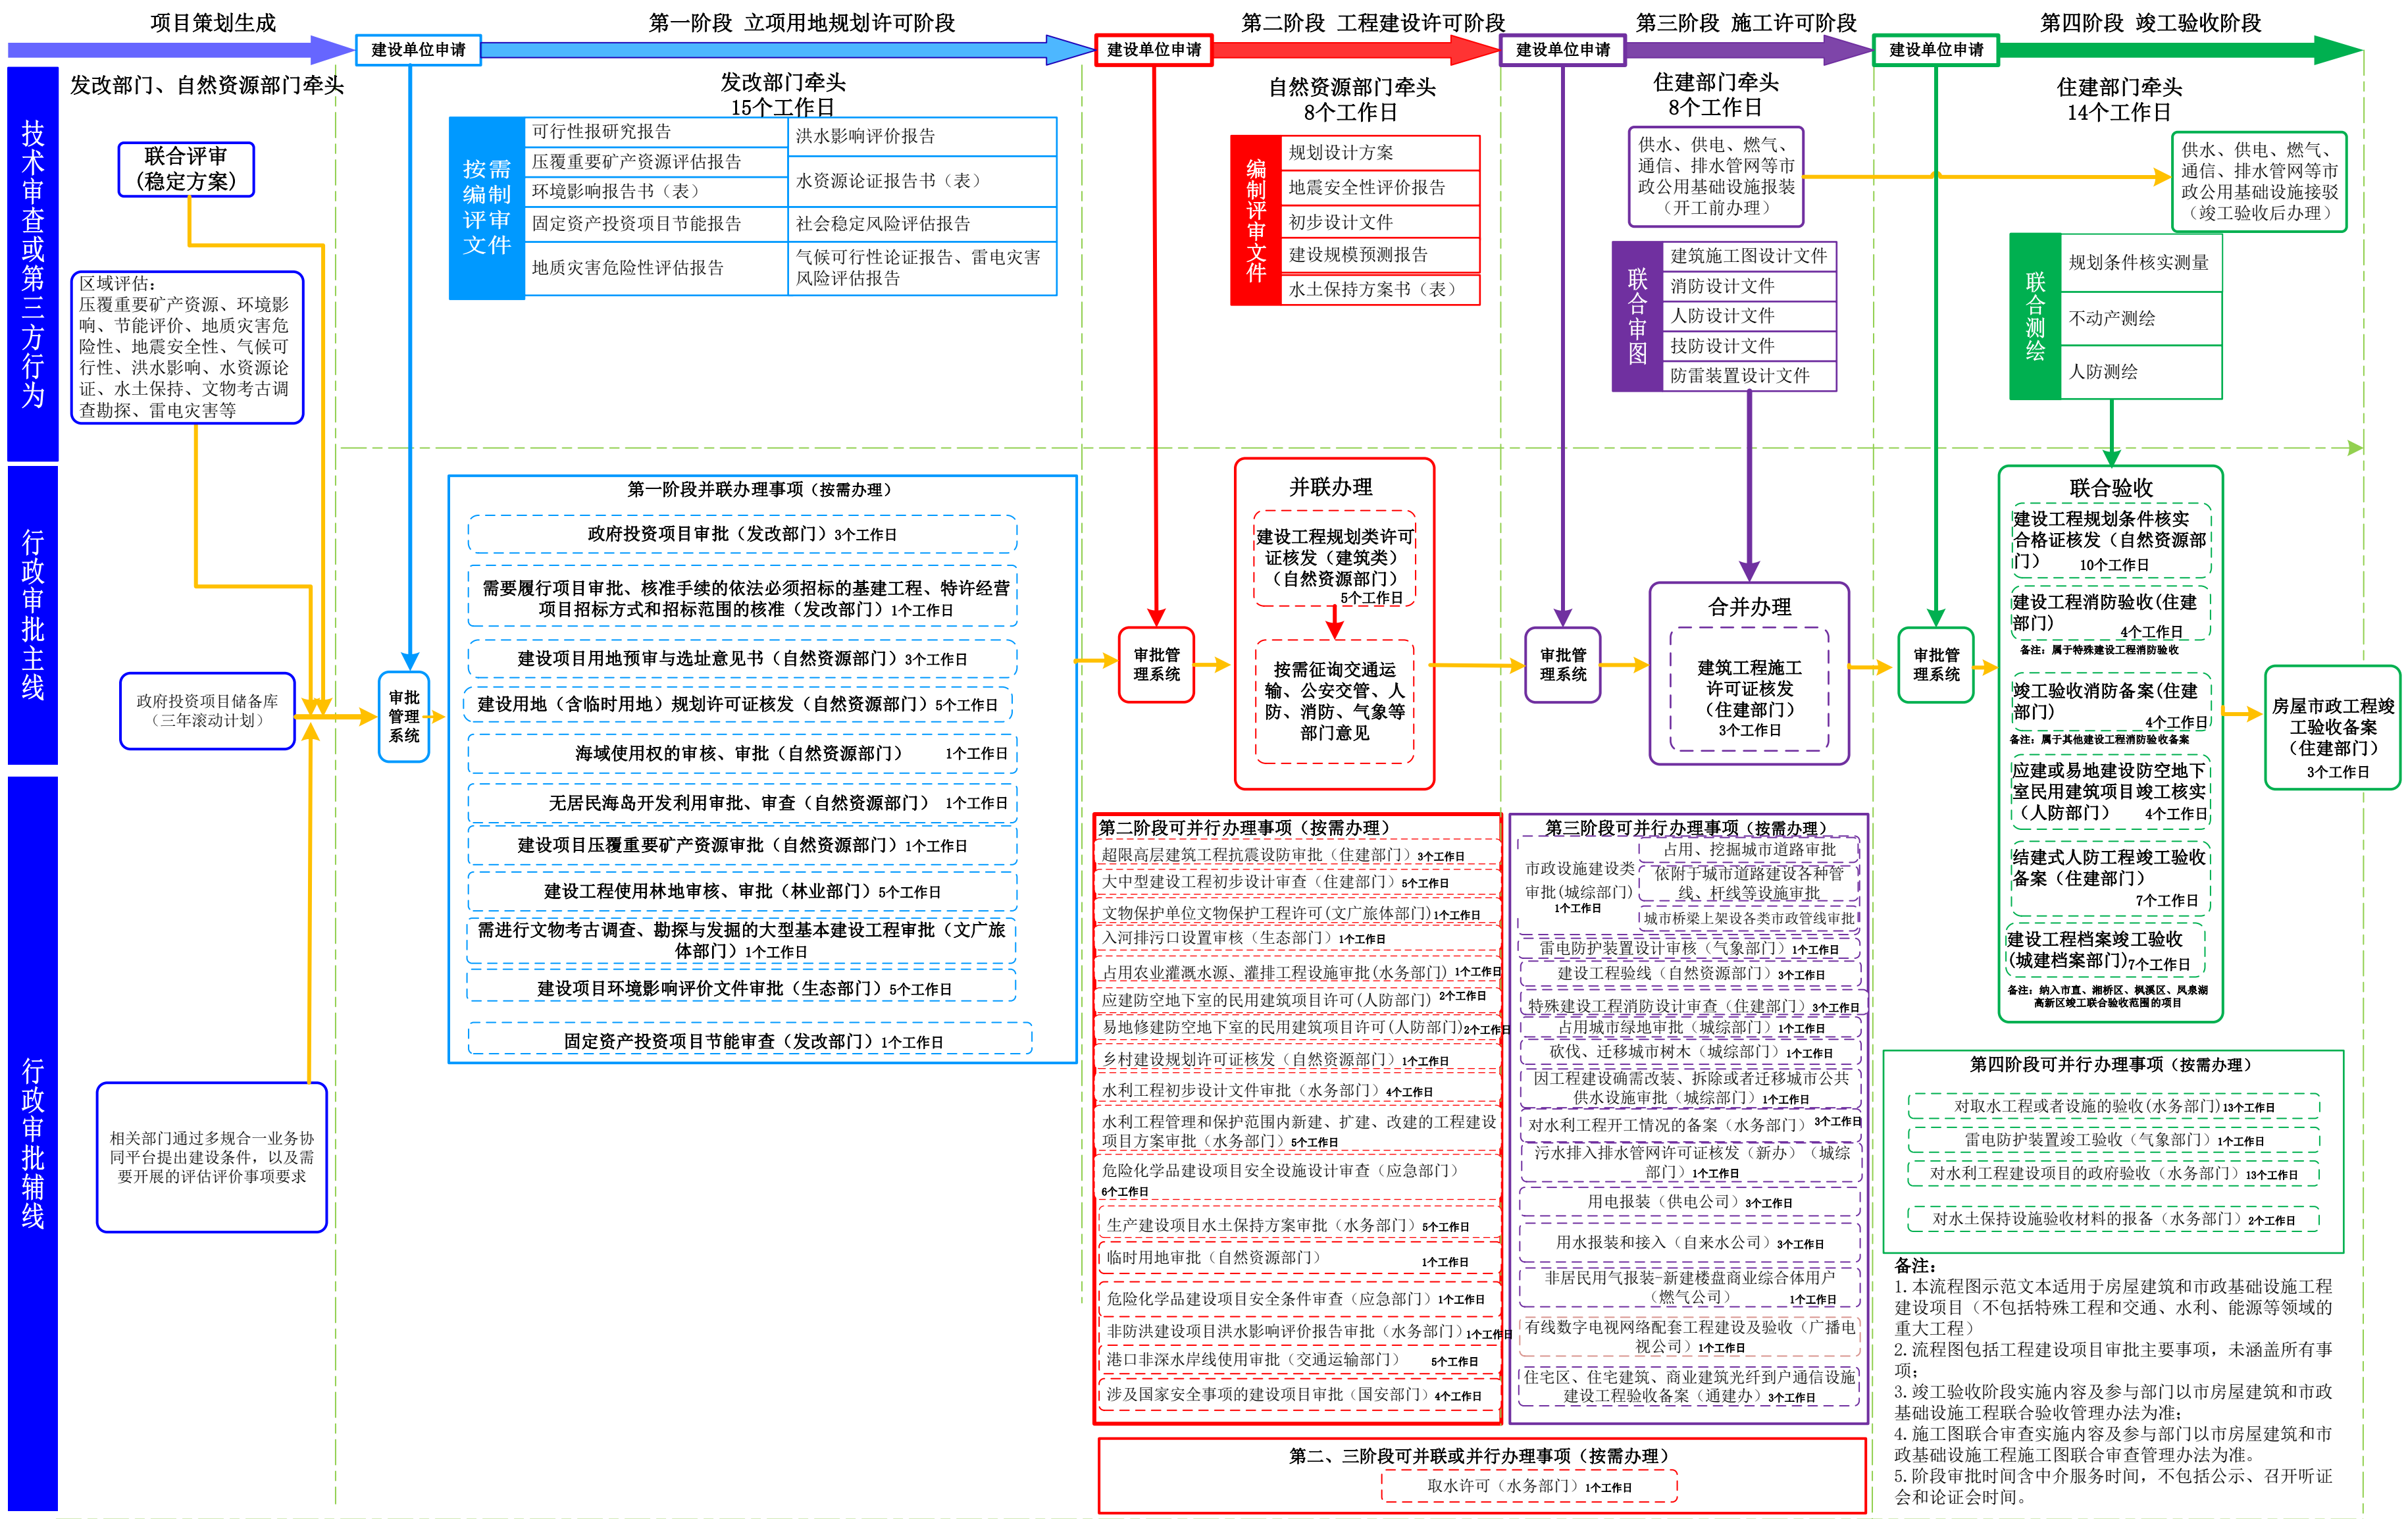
项目策划生成

第一阶段 立项用地规划许可阶段

第二阶段 工程建设许可阶段

第三阶段 施工许可阶段

第四阶段 竣工验收阶段

建设单位申请

建设单位申请

建设单位申请

建设单位申请

技术审查或第三方行为

行政审批主线

行政审批辅线

发改部门、自然资源部门牵头

联合评审
（稳定方案）

区域评估：
压覆重要矿产资源、环境影响、节能评价、地质灾害危险性、地震安全性、气候可行性、洪水影响、水资源论证、水土保持、文物考古调查勘探、雷电灾害等

政府投资项目储备库
（三年滚动计划）

相关部门通过多规合一业务协同平台提出建设条件，以及需要开展的评估评价事项要求

审批管理系统

发改部门牵头
15个工作日

按需编制评审文件

| 可行性报研究报告 | 洪水影响评价报告 |
|---|---|
| 压覆重要矿产资源评估报告 | 水资源论证报告书（表） |
| 环境影响报告书（表） | |
| 固定资产投资项目节能报告 | 社会稳定风险评估报告 |
| 地质灾害危险性评估报告 | 气候可行性论证报告、雷电灾害风险评估报告 |

第一阶段并联办理事项（按需办理）

政府投资项目审批（发改部门）3个工作日

需要履行项目审批、核准手续的依法必须招标的基建工程、特许经营项目招标方式和招标范围的核准（发改部门）1个工作日

建设项目用地预审与选址意见书（自然资源部门）3个工作日

建设用地（含临时用地）规划许可证核发（自然资源部门）5个工作日

海域使用权的审核、审批（自然资源部门） 1个工作日

无居民海岛开发利用审批、审查（自然资源部门） 1个工作日

建设项目压覆重要矿产资源审批（自然资源部门）1个工作日

建设工程使用林地审核、审批（林业部门）5个工作日

需进行文物考古调查、勘探与发掘的大型基本建设工程审批（文广旅体部门）1个工作日

建设项目环境影响评价文件审批（生态部门）5个工作日

固定资产投资项目节能审查（发改部门）1个工作日

自然资源部门牵头
8个工作日

编制评审文件

规划设计方案
地震安全性评价报告
初步设计文件
建设规模预测报告
水土保持方案书（表）

审批管理系统

并联办理

建设工程规划类许可证核发（建筑类）（自然资源部门）
5个工作日

按需征询交通运输、公安交管、人防、消防、气象等部门意见

第二阶段可并行办理事项（按需办理）

超限高层建筑工程抗震设防审批（住建部门）3个工作日
大中型建设工程初步设计审查（住建部门）5个工作日
文物保护单位文物保护工程许可(文广旅体部门)1个工作日
入河排污口设置审核（生态部门）1个工作日
占用农业灌溉水源、灌排工程设施审批(水务部门) 1个工作日
应建防空地下室的民用建筑项目许可(人防部门) 2个工作日
易地修建防空地下室的民用建筑项目许可(人防部门)2个工作日
乡村建设规划许可证核发（自然资源部门）1个工作日
水利工程初步设计文件审批（水务部门）4个工作日
水利工程管理和保护范围内新建、扩建、改建的工程建设项目方案审批（水务部门）5个工作日
危险化学品建设项目安全设施设计审查（应急部门）
6个工作日
生产建设项目水土保持方案审批（水务部门）5个工作日
临时用地审批（自然资源部门） 1个工作日
危险化学品建设项目安全条件审查（应急部门）1个工作日
非防洪建设项目洪水影响评价报告审批（水务部门）1个工作日
港口非深水岸线使用审批（交通运输部门） 5个工作日
涉及国家安全事项的建设项目审批（国安部门）4个工作日

住建部门牵头
8个工作日

供水、供电、燃气、通信、排水管网等市政公用基础设施报装（开工前办理）

联合审图

建筑施工图设计文件
消防设计文件
人防设计文件
技防设计文件
防雷装置设计文件

审批管理系统

合并办理

建筑工程施工许可证核发（住建部门）
3个工作日

第三阶段可并行办理事项（按需办理）

市政设施建设类审批(城综部门)
1个工作日

占用、挖掘城市道路审批
依附于城市道路建设各种管线、杆线等设施审批
城市桥梁上架设各类市政管线审批

雷电防护装置设计审核（气象部门）1个工作日
建设工程验线（自然资源部门）3个工作日
特殊建设工程消防设计审查（住建部门）3个工作日
占用城市绿地审批（城综部门）1个工作日
砍伐、迁移城市树木（城综部门）1个工作日
因工程建设确需改装、拆除或者迁移城市公共供水设施审批（城综部门）1个工作日
对水利工程开工情况的备案（水务部门） 3个工作日
污水排入排水管网许可证核发（新办）（城综部门）1个工作日
用电报装（供电公司）3个工作日
用水报装和接入（自来水公司）3个工作日
非居民用气报装-新建楼盘商业综合体用户（燃气公司） 1个工作日
有线数字电视网络配套工程建设及验收（广播电视公司）1个工作日
住宅区、住宅建筑、商业建筑光纤到户通信设施建设工程验收备案（通建办）3个工作日

第二、三阶段可并联或并行办理事项（按需办理）

取水许可（水务部门）1个工作日

住建部门牵头
14个工作日

供水、供电、燃气、通信、排水管网等市政公用基础设施接驳（竣工验收后办理）

联合测绘

规划条件核实测量
不动产测绘
人防测绘

审批管理系统

联合验收

建设工程规划条件核实合格证核发（自然资源部门） 10个工作日

建设工程消防验收(住建部门) 4个工作日
备注：属于特殊建设工程消防验收

竣工验收消防备案(住建部门) 4个工作日
备注：属于其他建设工程消防验收备案

应建或易地建设防空地下室民用建筑项目竣工核实（人防部门） 4个工作日

结建式人防工程竣工验收备案（住建部门）
7个工作日

建设工程档案竣工验收(城建档案部门)7个工作日

备注：纳入市直、湘桥区、枫溪区、风泉湖高新区竣工联合验收范围的项目

房屋市政工程竣工验收备案（住建部门）
3个工作日

第四阶段可并行办理事项（按需办理）

对取水工程或者设施的验收(水务部门)13个工作日
雷电防护装置竣工验收（气象部门）1个工作日
对水利工程建设项目的政府验收（水务部门）13个工作日
对水土保持设施验收材料的报备（水务部门）2个工作日

备注：
1. 本流程图示范文本适用于房屋建筑和市政基础设施工程建设项目（不包括特殊工程和交通、水利、能源等领域的重大工程）
2. 流程图包括工程建设项目审批主要事项，未涵盖所有事项；
3. 竣工验收阶段实施内容及参与部门以市房屋建筑和市政基础设施工程联合验收管理办法为准；
4. 施工图联合审查实施内容及参与部门以市房屋建筑和市政基础设施工程施工图联合审查管理办法为准。
5. 阶段审批时间含中介服务时间，不包括公示、召开听证会和论证会时间。